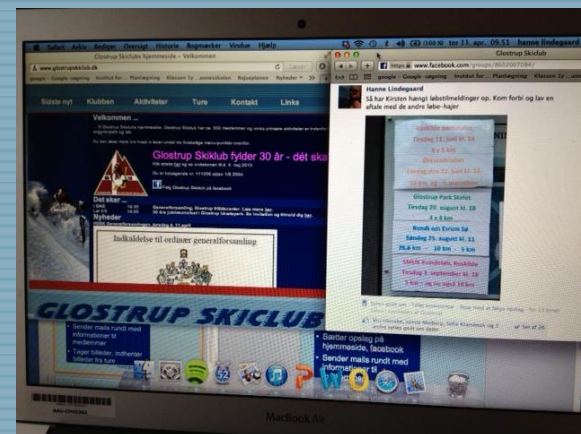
Safari Arkiv Rediger Oversigt Historie Bogmærker Vindue Hjælp
(100 %) tor 11. apr. 09.51 hanne lindegaard

Glostrup Skiclubs hjemmeside - Velkommen
www.glostrupskiclub.dk
google - Google-søgning Institut for ... Plantegning Klassen 1y ...ammeskolen Rejseplanen Nyheder

Bedste nyt Klubben Aktiviteter Ture Kontakt Links

Velkommen ...

Glostrup Skiklub fylder 30 år - dét ska

Det sker
Nyheder

Indkaldelse til ordinær generalforsamling

GLOSTRUP SKICLUB

Sender mails rundt med informationer til medlemmer
Tager billeder, indhenter billeder fra ture

Bætter opslag på hjemmeside, facebook
Sender mails rundt med informationer til

Glostrup Skiclub
www.facebook.com/groups/
google - Google-søgning Institut for ... Plantegning Klassen 1y

Hanne Lindegaard
Så har Kirsten hængt løbstilmeldinger op. Kom forbi og lav en aftale med de andre løbe-hajer

Tirsdag 11. juni kl. 18
4 x 5 km
Tirsdag den 11. juni kl. 17
Glostrup Park Stafet
Tirsdag 20. august kl. 18
4 x 6 km
Rundt om Enrum Sø
Tirsdag 27. august kl. 18
10 km 5 km
Roskilde
Tirsdag 3. september kl. 18
5 km

MacBook Air